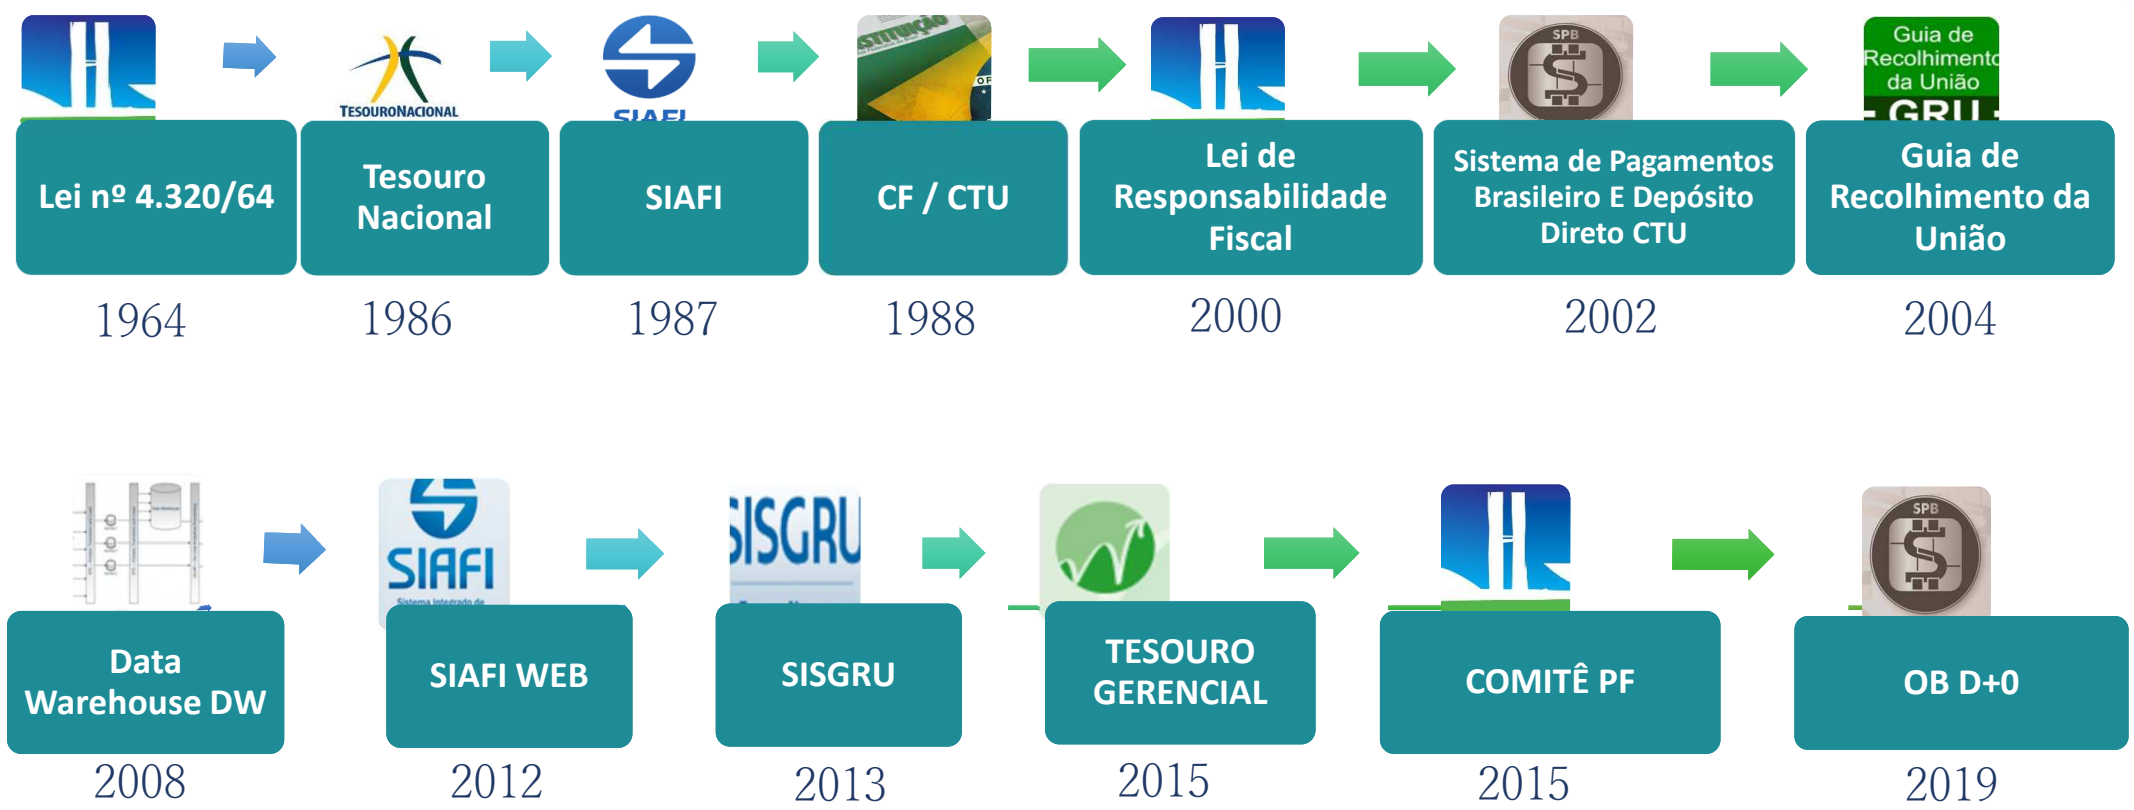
TESOURONACIONAL

Guia de Recolhimento da União GRU

Lei nº 4.320/64
1964

Tesouro Nacional
1986

SIAFI
1987

CF / CTU
1988

Lei de Responsabilidade Fiscal
2000

SPB

Sistema de Pagamentos Brasileiro E Depósito Direto CTU
2002

Guia de Recolhimento da União
2004

SIAFI
Sistema Integrado de

SISGRU

SPB

Data Warehouse DW
2008

SIAFI WEB
2012

SISGRU
2013

TESOURO GERENCIAL
2015

COMITÊ PF
2015

OB D+0
2019